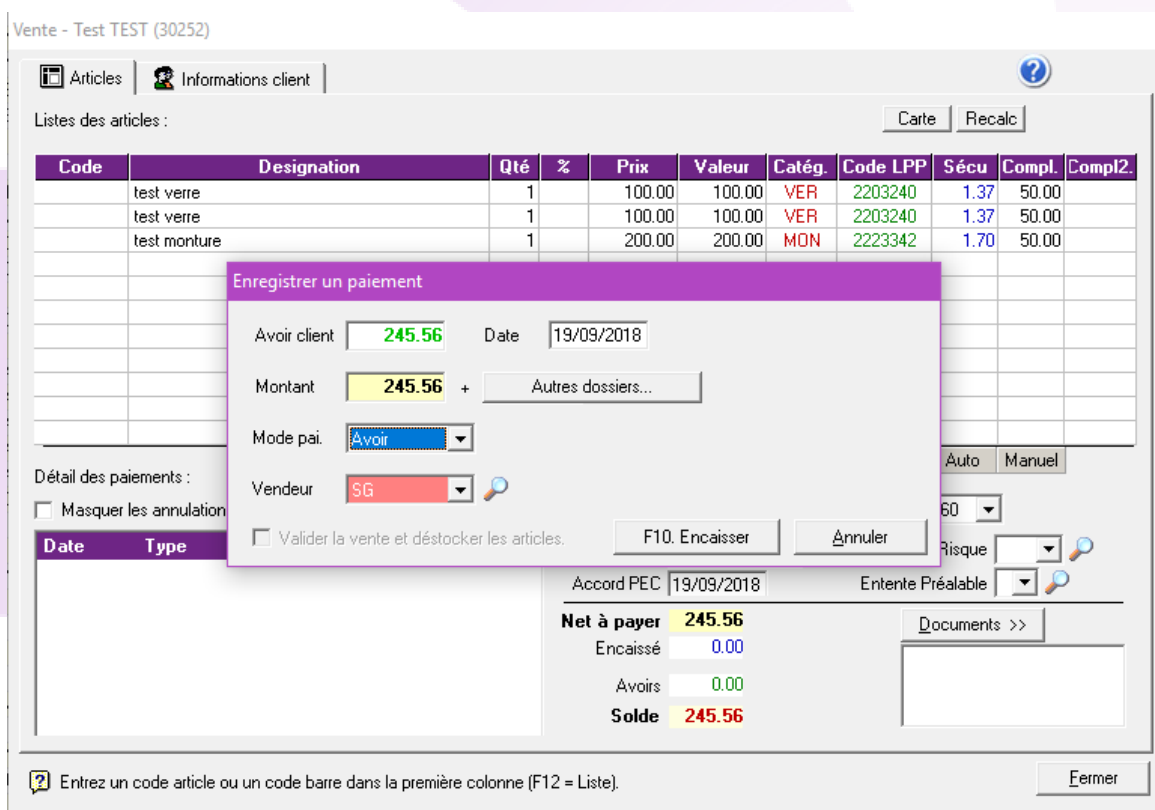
Vente - Test TEST (30252)

Articles
Informations client

Listes des articles :

Carte
Recalc

| Code | Designation | Qté | % | Prix | Valeur | Catég. | Code LPP | Sécu | Compl. | Compl2. |
|---|---|---|---|---|---|---|---|---|---|---|
| | test verre | 1 | | 100.00 | 100.00 | VER | 2203240 | 1.37 | 50.00 | |
| | test verre | 1 | | 100.00 | 100.00 | VER | 2203240 | 1.37 | 50.00 | |
| | test monture | 1 | | 200.00 | 200.00 | MON | 2223342 | 1.70 | 50.00 | |

Enregistrer un paiement

Avoir client 245.56
Date 19/09/2018

Montant 245.56 +
Autres dossiers...

Mode pai. Avoir

Vendeur SG

Valider la vente et déstocker les articles.

F10. Encaisser
Annuler

Auto
Manuel

Détail des paiements :

Masquer les annulation

60

| Date | Type |
|---|---|

Risque

Accord PEC 19/09/2018
Entente Préalable

Net à payer 245.56
Encaissé 0.00
Avoirs 0.00
Solde 245.56

Documents >>

Entrez un code article ou un code barre dans la première colonne (F12 = Liste).

Fermer